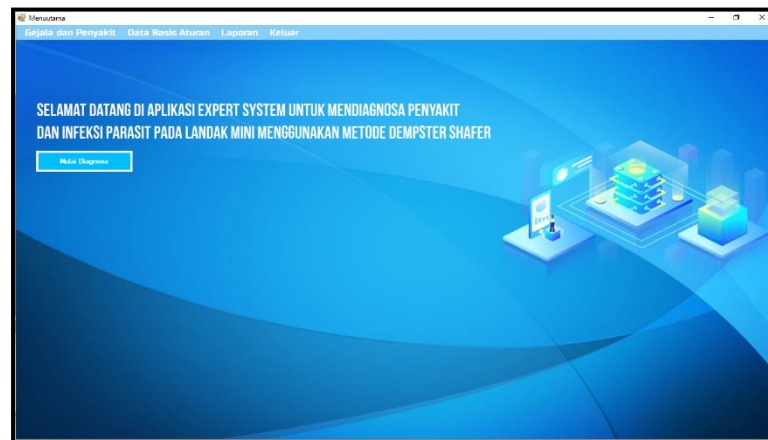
Menuutama

Gejala dan Penyakit   Data Basis Aturan   Laporan   Keluar

SELAMAT DATANG DI APLIKASI EXPERT SYSTEM UNTUK MENDIAGNOSA PENYAKIT DAN INFEKSI PARASIT PADA LANDAK MINI MENGGUNAKAN METODE DEMPSTER SHAFER

Mulai Diagnosa